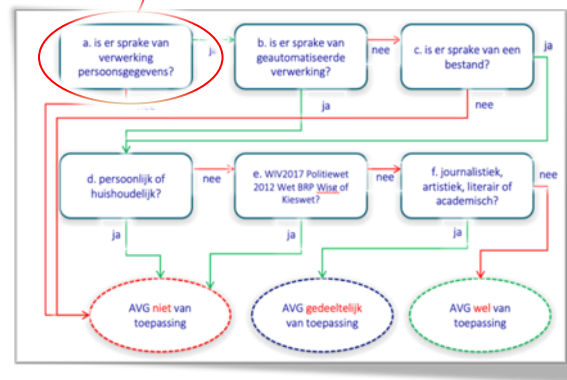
a. is er sprake van verwerking persoonsgegevens?

ja

b. is er sprake van geautomatiseerde verwerking?

nee

c. is er sprake van een bestand?

ja

ja

nee

d. persoonlijk of huishoudelijk?

nee

e. WIV2017 Politiewet 2012 Wet BRP Wise of Kieswet?

nee

f. journalistiek, artistiek, literair of academisch?

nee

ja

ja

ja

AVG niet van toepassing

AVG gedeeltelijk van toepassing

AVG wel van toepassing